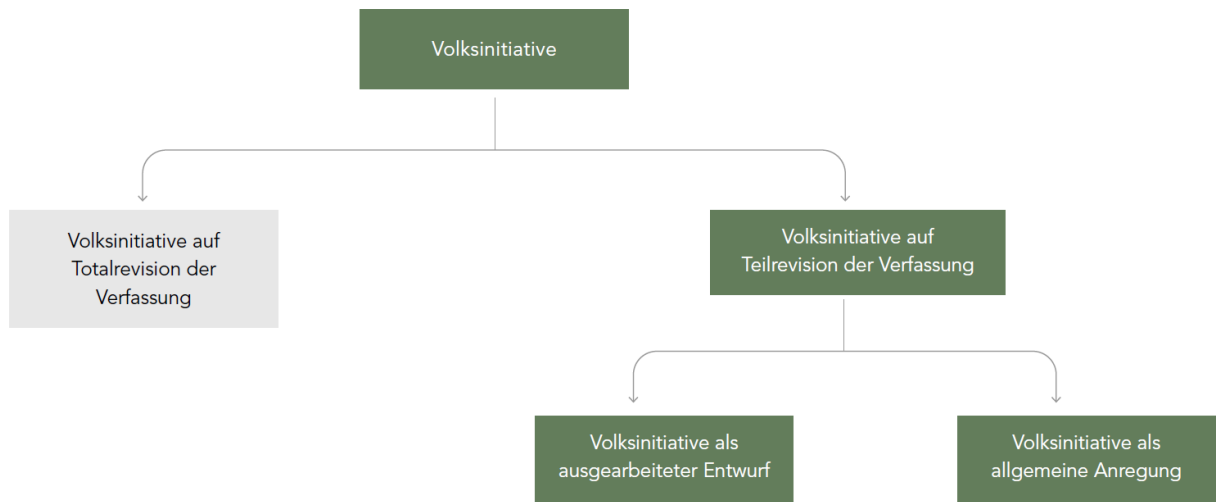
Volksinitiative

Volksinitiative auf Totalrevision der Verfassung

Volksinitiative auf Teilrevision der Verfassung

Volksinitiative als ausgearbeiteter Entwurf

Volksinitiative als allgemeine Anregung